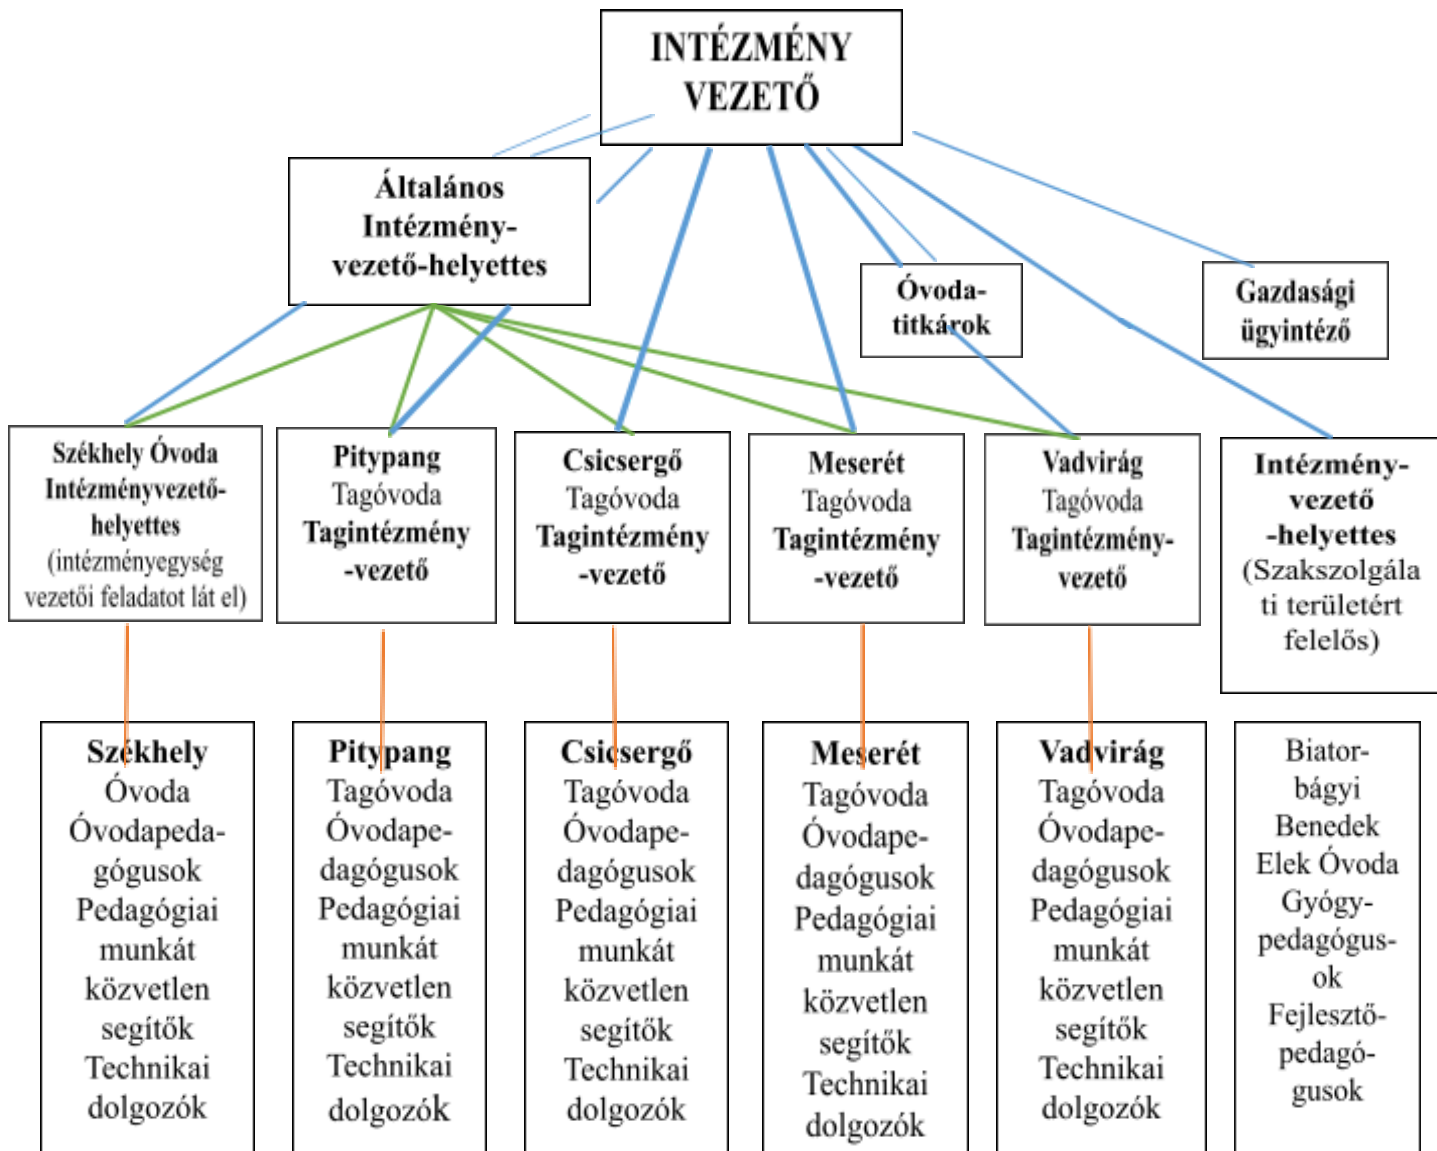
INTÉZMÉNY VEZETŐ

Általános Intézmény-vezető-helyettes

Óvoda-titkárok

Gazdasági ügyintéző

Székhely Óvoda Intézményvezető-helyettes (intézményegység vezetői feladatot lát el)

Pitypang Tagóvoda Tagintézmény -vezető

Csicsergő Tagóvoda Tagintézmény -vezető

Meserét Tagóvoda Tagintézmény -vezető

Vadvirág Tagóvoda Tagintézmény-vezető

Intézmény-vezető -helyettes (Szakszolgálati területért felelős)

Székhely Óvoda Óvodapedagógusok Pedagógiai munkát közvetlen segítők Technikai dolgozók

Pitypang Tagóvoda Óvodapedagógusok Pedagógiai munkát közvetlen segítők Technikai dolgozók

Csicsergő Tagóvoda Óvodapedagógusok Pedagógiai munkát közvetlen segítők Technikai dolgozók

Meserét Tagóvoda Óvodapedagógusok Pedagógiai munkát közvetlen segítők Technikai dolgozók

Vadvirág Tagóvoda Óvodapedagógusok Pedagógiai munkát közvetlen segítők Technikai dolgozók

Biatorbágyi Benedek Elek Óvoda Gyógypedagógusok Fejlesztőpedagógusok